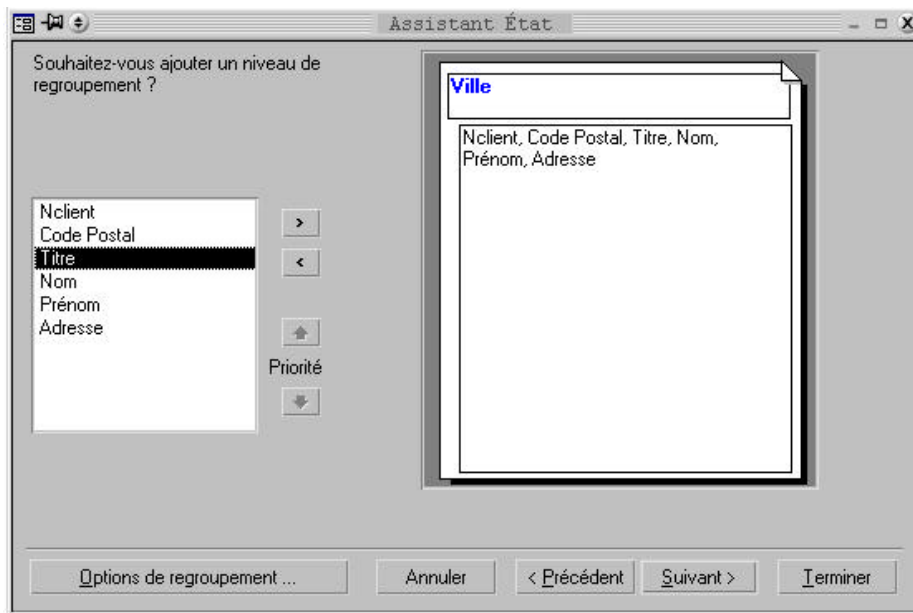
Assistant État

Souhaitez-vous ajouter un niveau de regroupement ?

Nclient
Code Postal
Titre
Nom
Prénom
Adresse

>
<

Priorité

Ville

Nclient, Code Postal, Titre, Nom, Prénom, Adresse

Options de regroupement ...

Annuler

< Précédent

Suivant >

Terminer